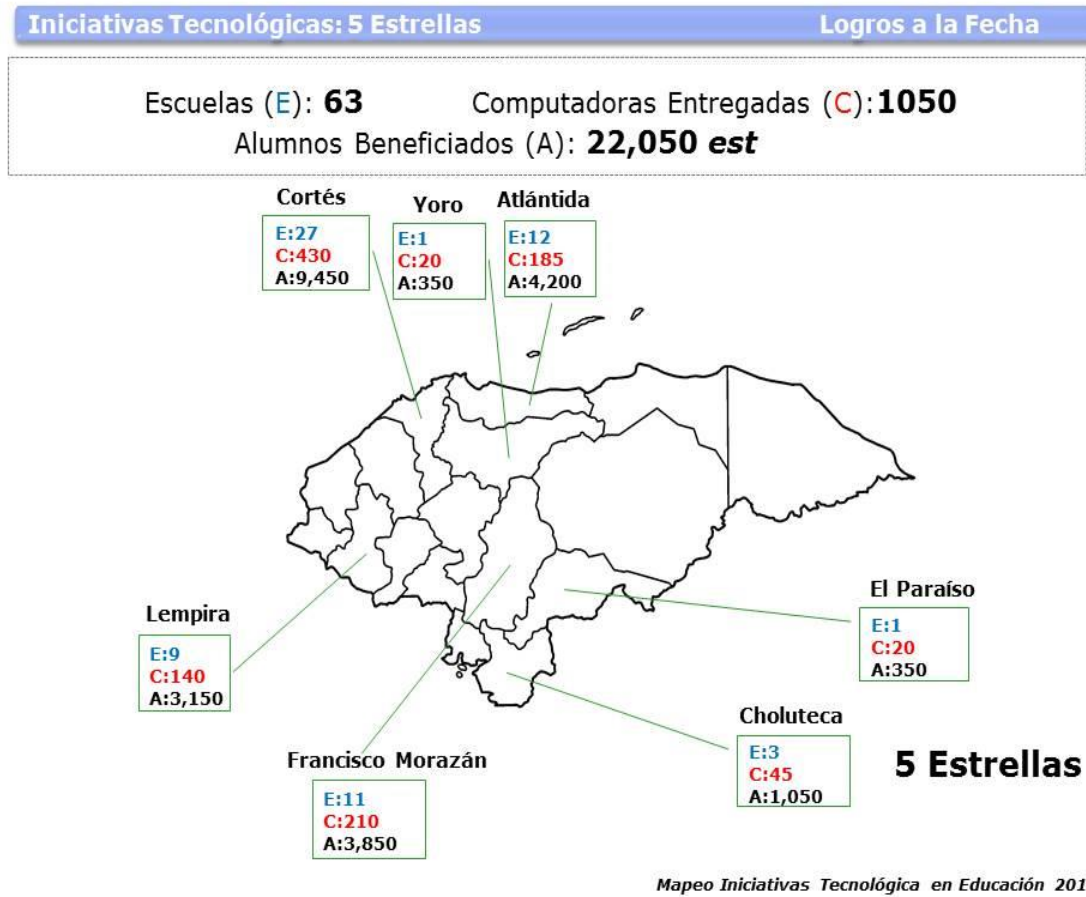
Iniciativas Tecnológicas: 5 Estrellas

Logros a la Fecha

Escuelas (E): 63 Computadoras Entregadas (C): 1050
Alumnos Beneficiados (A): 22,050 *est*

Cortés
E:27
C:430
A:9,450

Yoro
E:1
C:20
A:350

Atlántida
E:12
C:185
A:4,200

El Paraíso
E:1
C:20
A:350

Lempira
E:9
C:140
A:3,150

Choluteca
E:3
C:45
A:1,050

Francisco Morazán
E:11
C:210
A:3,850

5 Estrellas

*Mapeo Iniciativas Tecnológica en Educación 201*